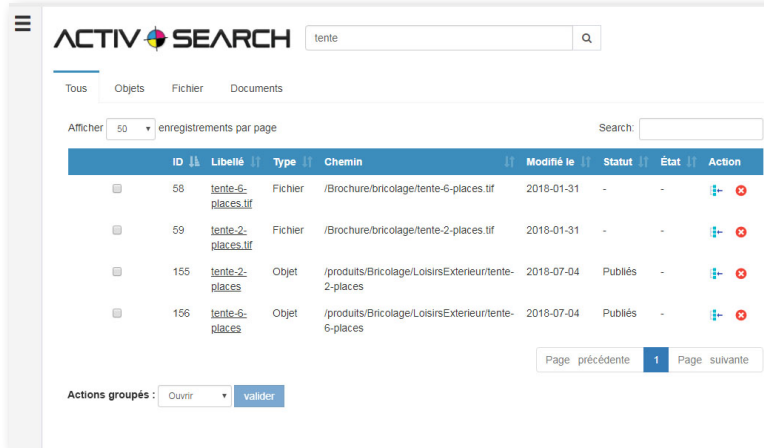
ACTIV SEARCH

tente

Tous | Objets | Fichier | Documents

Afficher 50 enregistrements par page

Search:

| | ID | Libellé | Type | Chemin | Modifié le | Statut | État | Action |
|---|---|---|---|---|---|---|---|---|
| | 58 | tente-6-places.tif | Fichier | /Brochure/bricolage/tente-6-places.tif | 2018-01-31 | - | - | |
| | 59 | tente-2-places.tif | Fichier | /Brochure/bricolage/tente-2-places.tif | 2018-01-31 | - | - | |
| | 155 | tente-2-places | Objet | /produits/Bricolage/LoisirsExterieur/tente-2-places | 2018-07-04 | Publiés | - | |
| | 156 | tente-6-places | Objet | /produits/Bricolage/LoisirsExterieur/tente-6-places | 2018-07-04 | Publiés | - | |

Page précédente | 1 | Page suivante

Actions groupés : Ouvrir valider